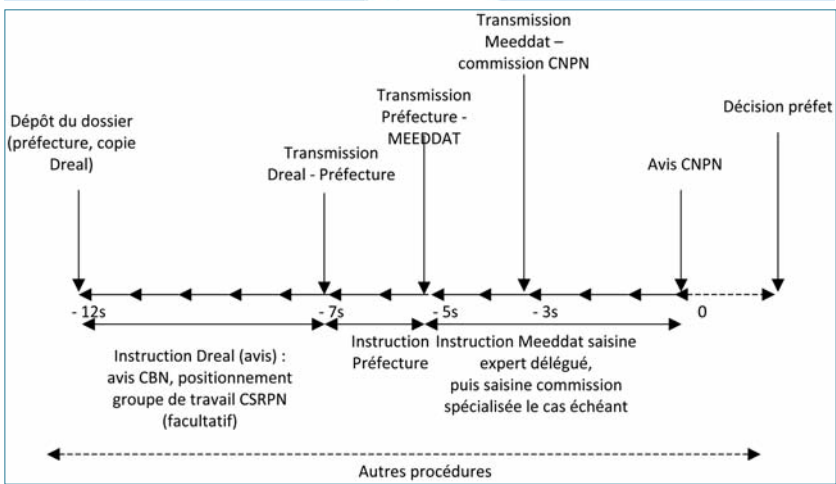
Dépôt du dossier (préfecture, copie Dreal)

Transmission Dreal - Préfecture

Transmission Préfecture - MEEDDAT

Transmission Meeddat – commission CNPN

Avis CNPN

Décision préfet

- 12s

- 7s

- 5s

- 3s

0

Instruction Dreal (avis) : avis CBN, positionnement groupe de travail CSRPN (facultatif)

Instruction Préfecture

Instruction Meeddat saisine expert délégué, puis saisine commission spécialisée le cas échéant

Autres procédures